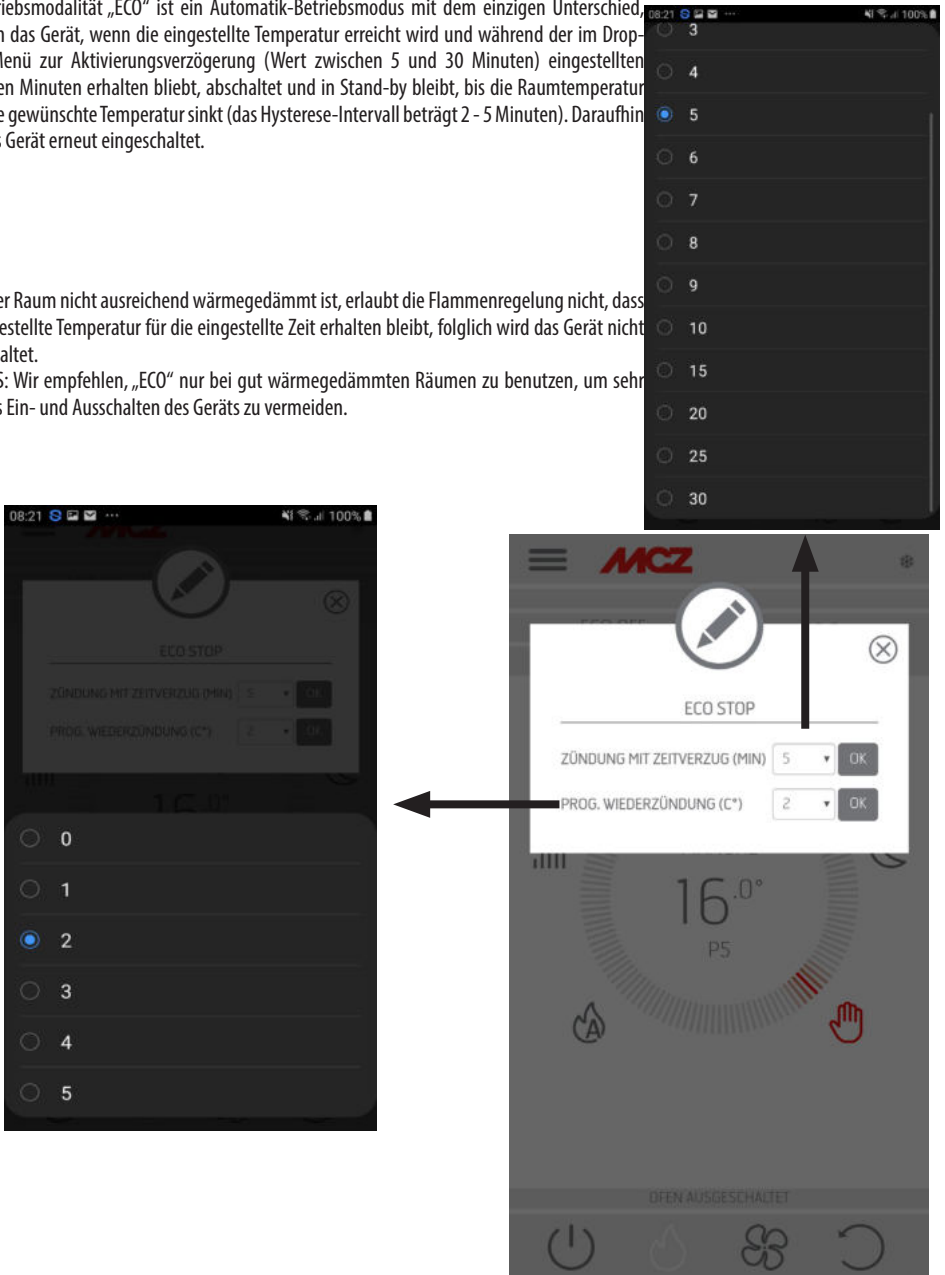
riebsmodalität „ECO" ist ein Automatik-Betriebsmodus mit dem einzigen Unterschied, n das Gerät, wenn die eingestellte Temperatur erreicht wird und während der im Drop-Menü zur Aktivierungsverzögerung (Wert zwischen 5 und 30 Minuten) eingestellten en Minuten erhalten bleibt, abschaltet und in Stand-by bleibt, bis die Raumtemperatur e gewünschte Temperatur sinkt (das Hysterese-Intervall beträgt 2 - 5 Minuten). Daraufhin s Gerät erneut eingeschaltet.

er Raum nicht ausreichend wärmegedämmt ist, erlaubt die Flammenregelung nicht, dass estellte Temperatur für die eingestellte Zeit erhalten bleibt, folglich wird das Gerät nicht altet.
S: Wir empfehlen, „ECO" nur bei gut wärmegedämmten Räumen zu benutzen, um sehr s Ein- und Ausschalten des Geräts zu vermeiden.

08:21 100%
3
4
5
6
7
8
9
10
15
20
25
30

08:21 100%
ECO STOP
ZÜNDUNG MIT ZEITVERZUG (MIN) 5 OK
PROG. WIEDERZÜNDUNG (C°) 2 OK
0
1
2
3
4
5

MCZ
ECO STOP
ZÜNDUNG MIT ZEITVERZUG (MIN) 5 OK
PROG. WIEDERZÜNDUNG (C°) 2 OK
16.0°
P5
OFEN AUSGESCHALTET